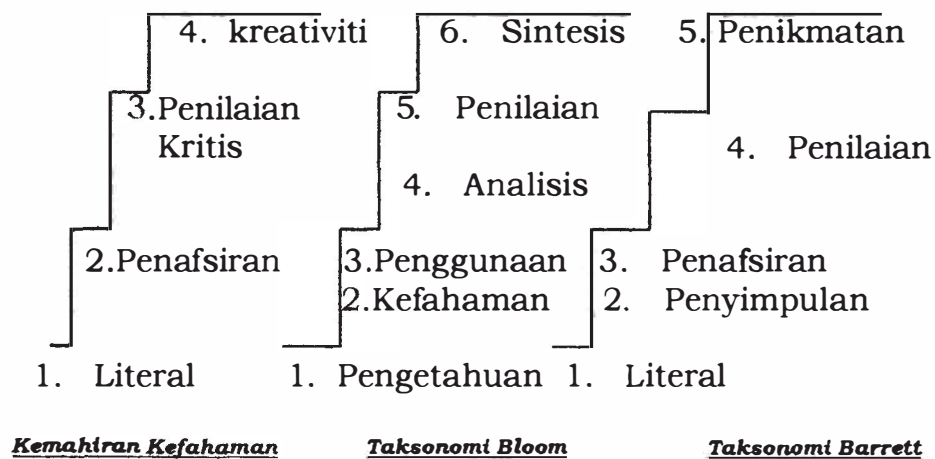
4. kreativiti

3. Penilaian Kritis

2. Penafsiran

1. Literal

6. Sintesis

5. Penilaian

4. Analisis

3. Penggunaan

2. Kefahaman

1. Pengetahuan

5. Penikmatan

4. Penilaian

3. Penafsiran

2. Penyimpulan

1. Literal

Kemahiran Kefahaman

Taksonomi Bloom

Taksonomi Barrett